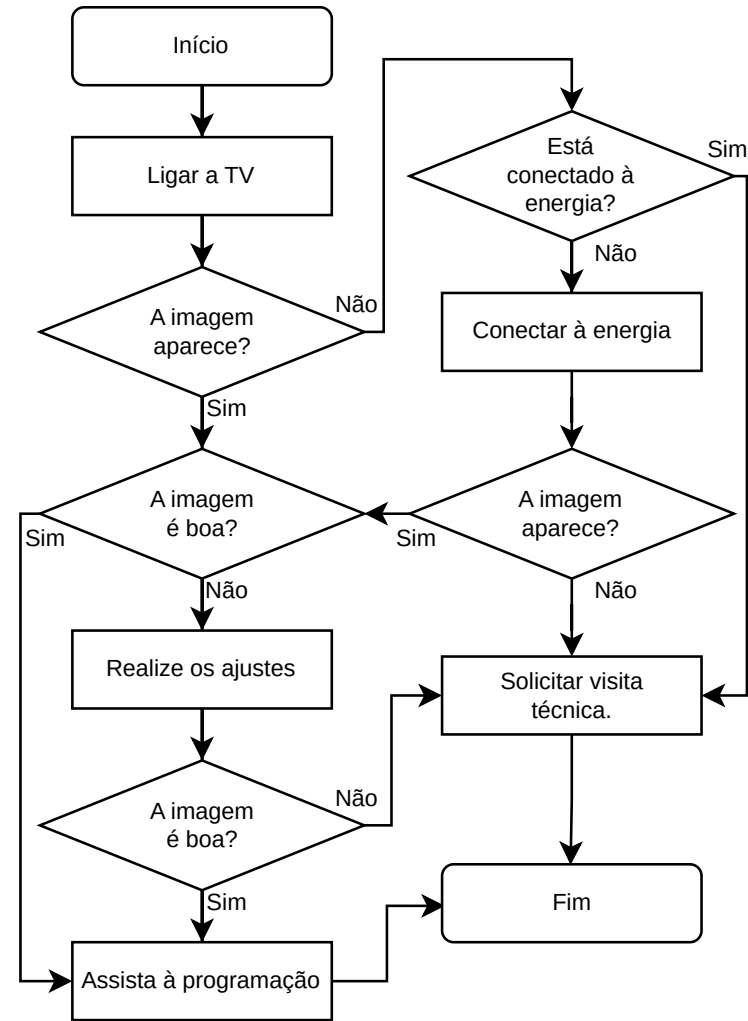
Início

Ligar a TV

A imagem aparece?

Não

Sim

Está conectado à energia?

Sim

Não

Conectar à energia

A imagem é boa?

Sim

A imagem aparece?

Sim

Não

Não

Realize os ajustes

Solicitar visita técnica.

A imagem é boa?

Não

Sim

Fim

Assista à programação